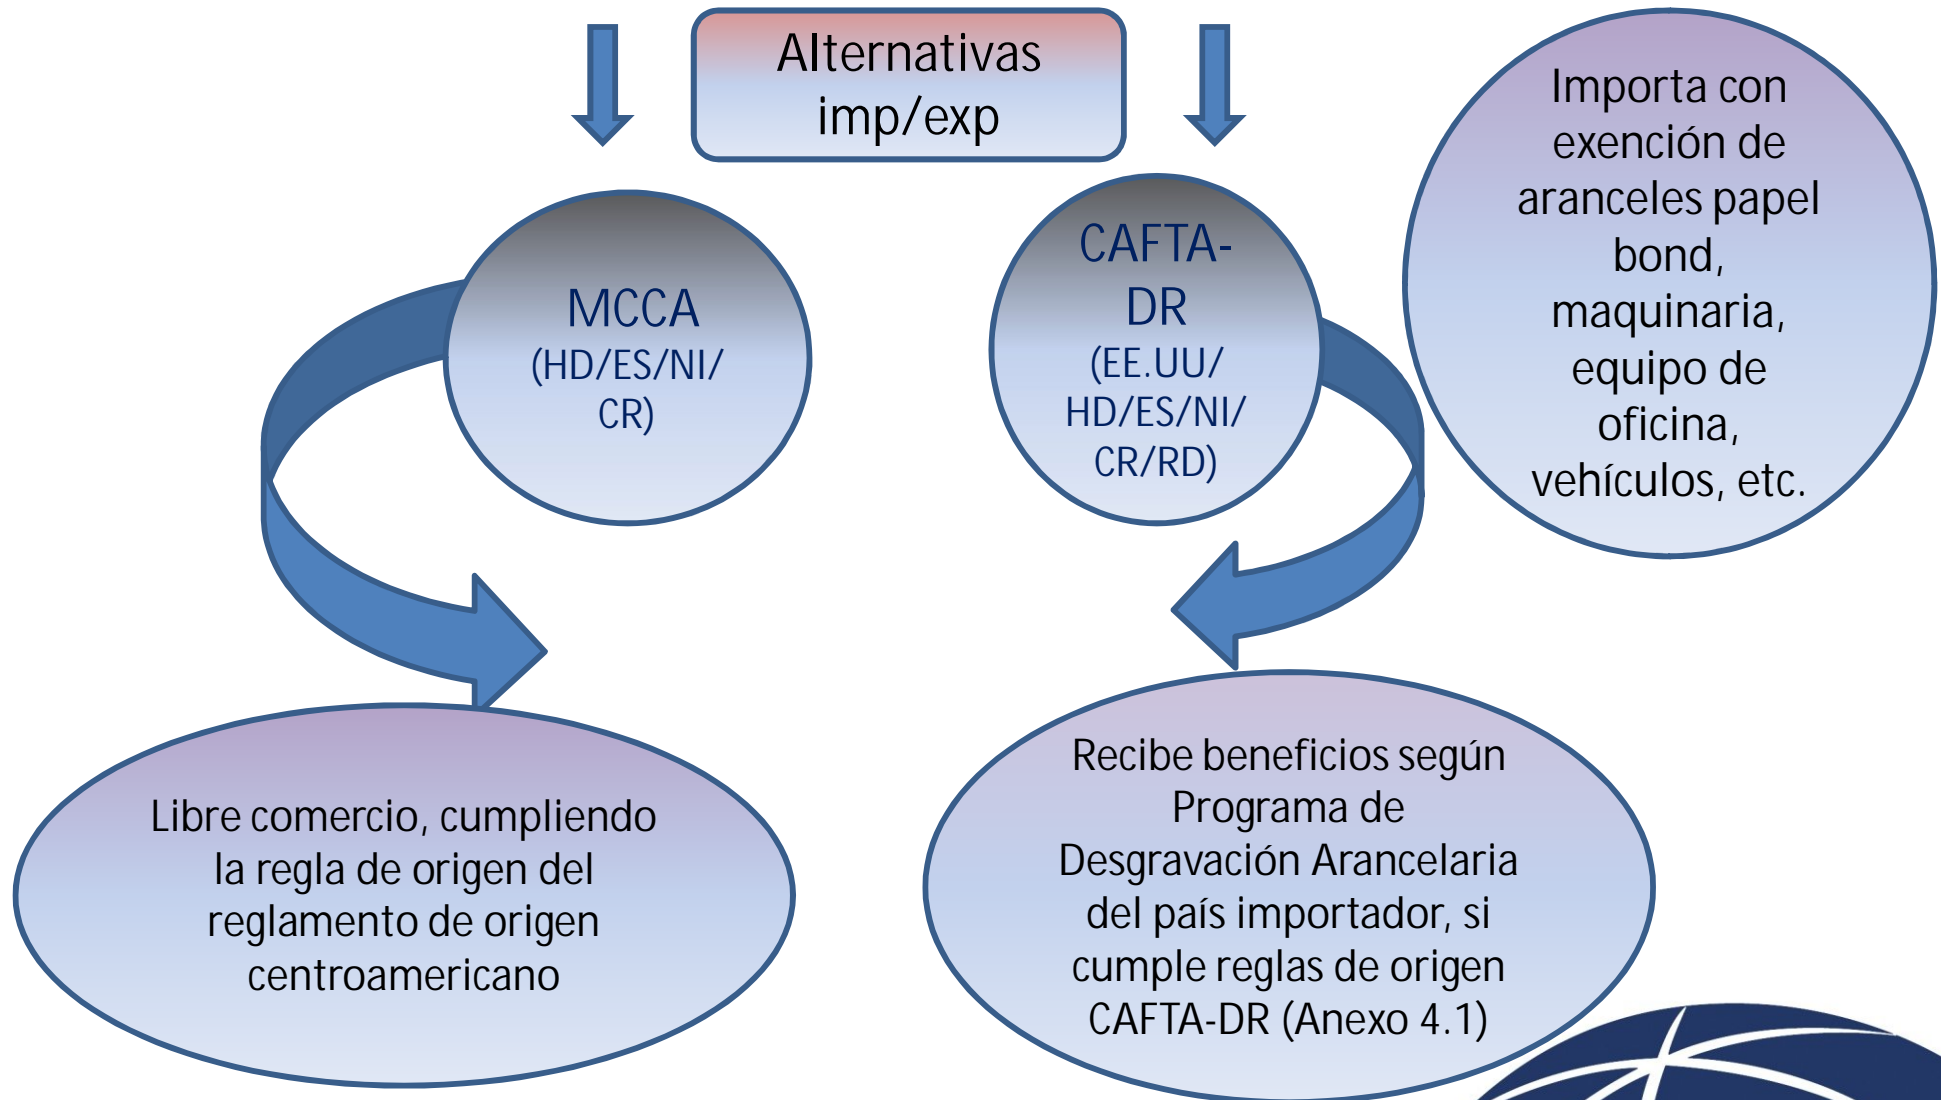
Alternativas imp/exp

MCCA (HD/ES/NI/ CR)

CAFTA-DR (EE.UU/ HD/ES/NI/ CR/RD)

Importa con exención de aranceles papel bond, maquinaria, equipo de oficina, vehículos, etc.

Libre comercio, cumpliendo la regla de origen del reglamento de origen centroamericano

Recibe beneficios según Programa de Desgravación Arancelaria del país importador, si cumple reglas de origen CAFTA-DR (Anexo 4.1)